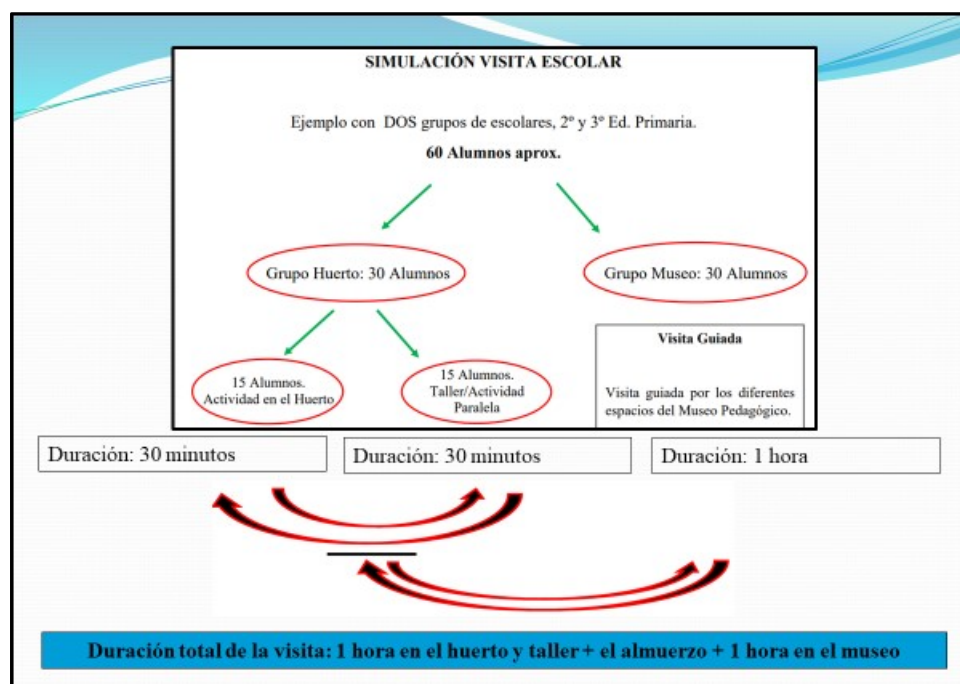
SIMULACIÓN VISITA ESCOLAR

Ejemplo con DOS grupos de escolares, 2º y 3º Ed. Primaria.

60 Alumnos aprox.

Grupo Huerto: 30 Alumnos

Grupo Museo: 30 Alumnos

15 Alumnos. Actividad en el Huerto

15 Alumnos. Taller/Actividad Paralela

Visita Guiada

Visita guiada por los diferentes espacios del Museo Pedagógico.

Duración: 30 minutos

Duración: 30 minutos

Duración: 1 hora

Duración total de la visita: 1 hora en el huerto y taller + el almuerzo + 1 hora en el museo